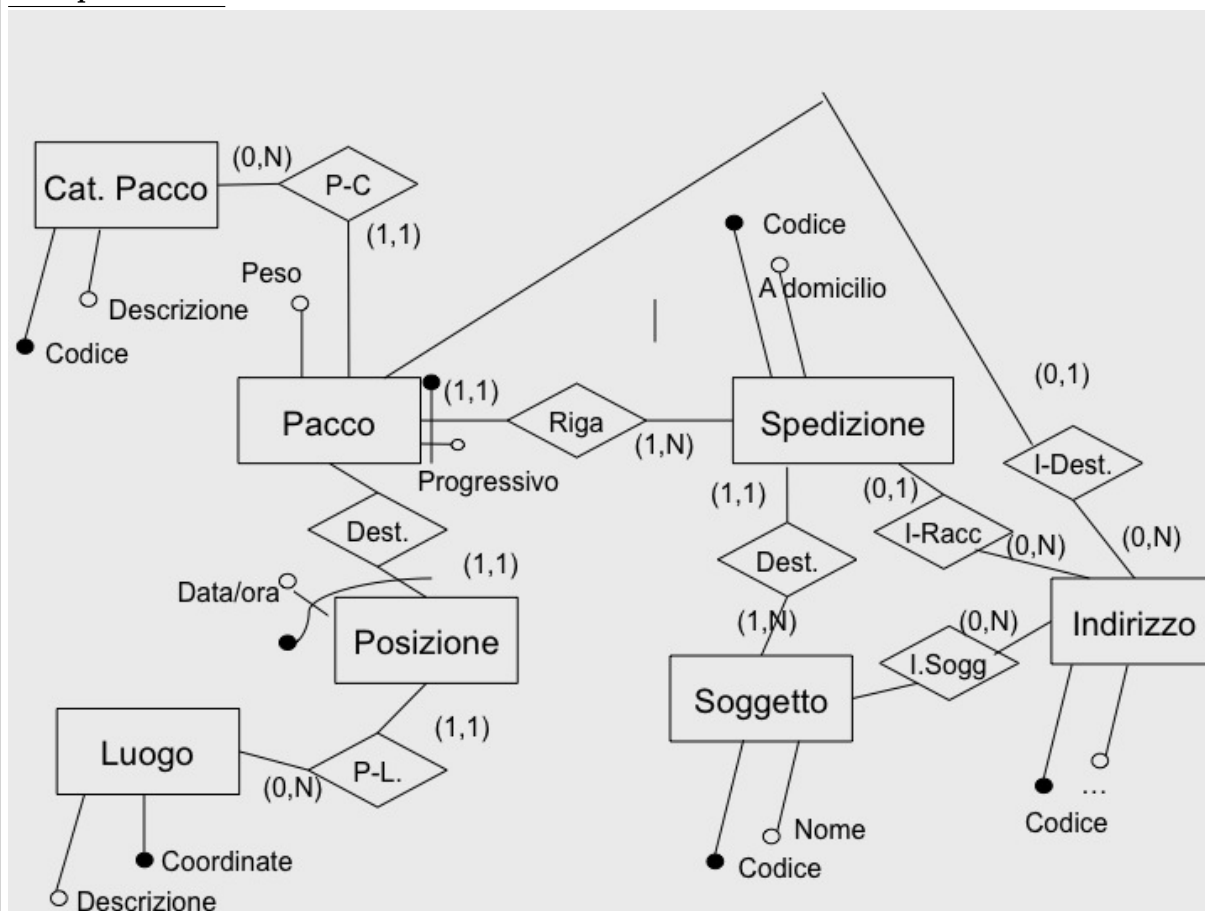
Cat. Pacco
(0,N)
P-C
(1,1)
Codice
Descrizione
Peso
Codice
A domicilio
(0,1)
Pacco
(1,1)
Riga
(1,N)
Spedizione
Progressivo
I-Dest.
(1,1)
(0,1)
I-Racc
(0,N)
(0,N)
Dest.
(1,1)
Dest.
Data/ora
Posizione
(1,N)
(0,N)
Indirizzo
I.Sogg
Soggetto
Luogo
(1,1)
P-L.
(0,N)
…
Codice
Coordinate
Nome
Codice
Descrizione